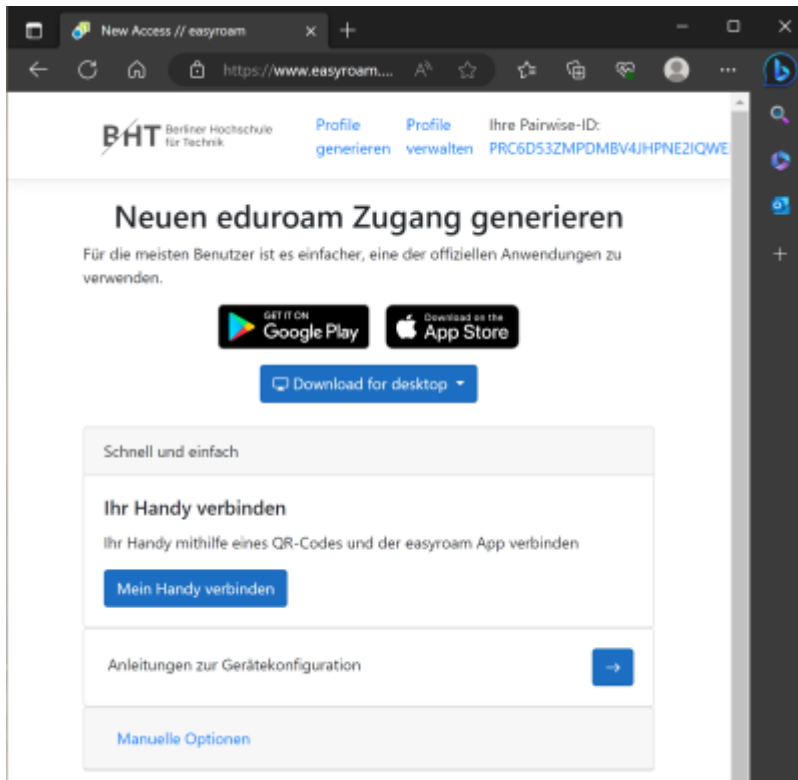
New Access // easyroam

https://www.easyroam....

BHT Berliner Hochschule für Technik

Profile generieren

Profile verwalten

Ihre Pairwise-ID: PRC6D53ZMPDMBV4JHPNE2IQWE

Neuen eduroam Zugang generieren

Für die meisten Benutzer ist es einfacher, eine der offiziellen Anwendungen zu verwenden.

GET IT ON Google Play

Download on the App Store

Download for desktop

Schnell und einfach

Ihr Handy verbinden

Ihr Handy mithilfe eines QR-Codes und der easyroam App verbinden

Mein Handy verbinden

Anleitungen zur Gerätekonfiguration

→

Manuelle Optionen